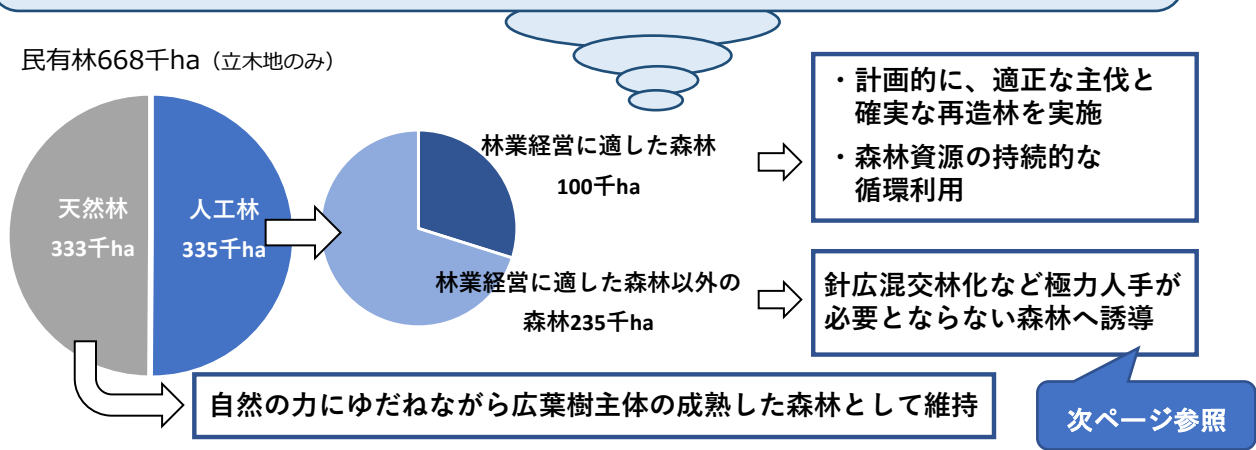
民有林668千ha（立木地のみ）

天然林
333千ha

人工林
335千ha

林業経営に適した森林
100千ha

林業経営に適した森林以外の
森林235千ha

・計画的に、適正な主伐と確実な再造林を実施
・森林資源の持続的な循環利用

針広混交林化など極力人手が必要とならない森林へ誘導

自然の力にゆだねながら広葉樹主体の成熟した森林として維持

次ページ参照